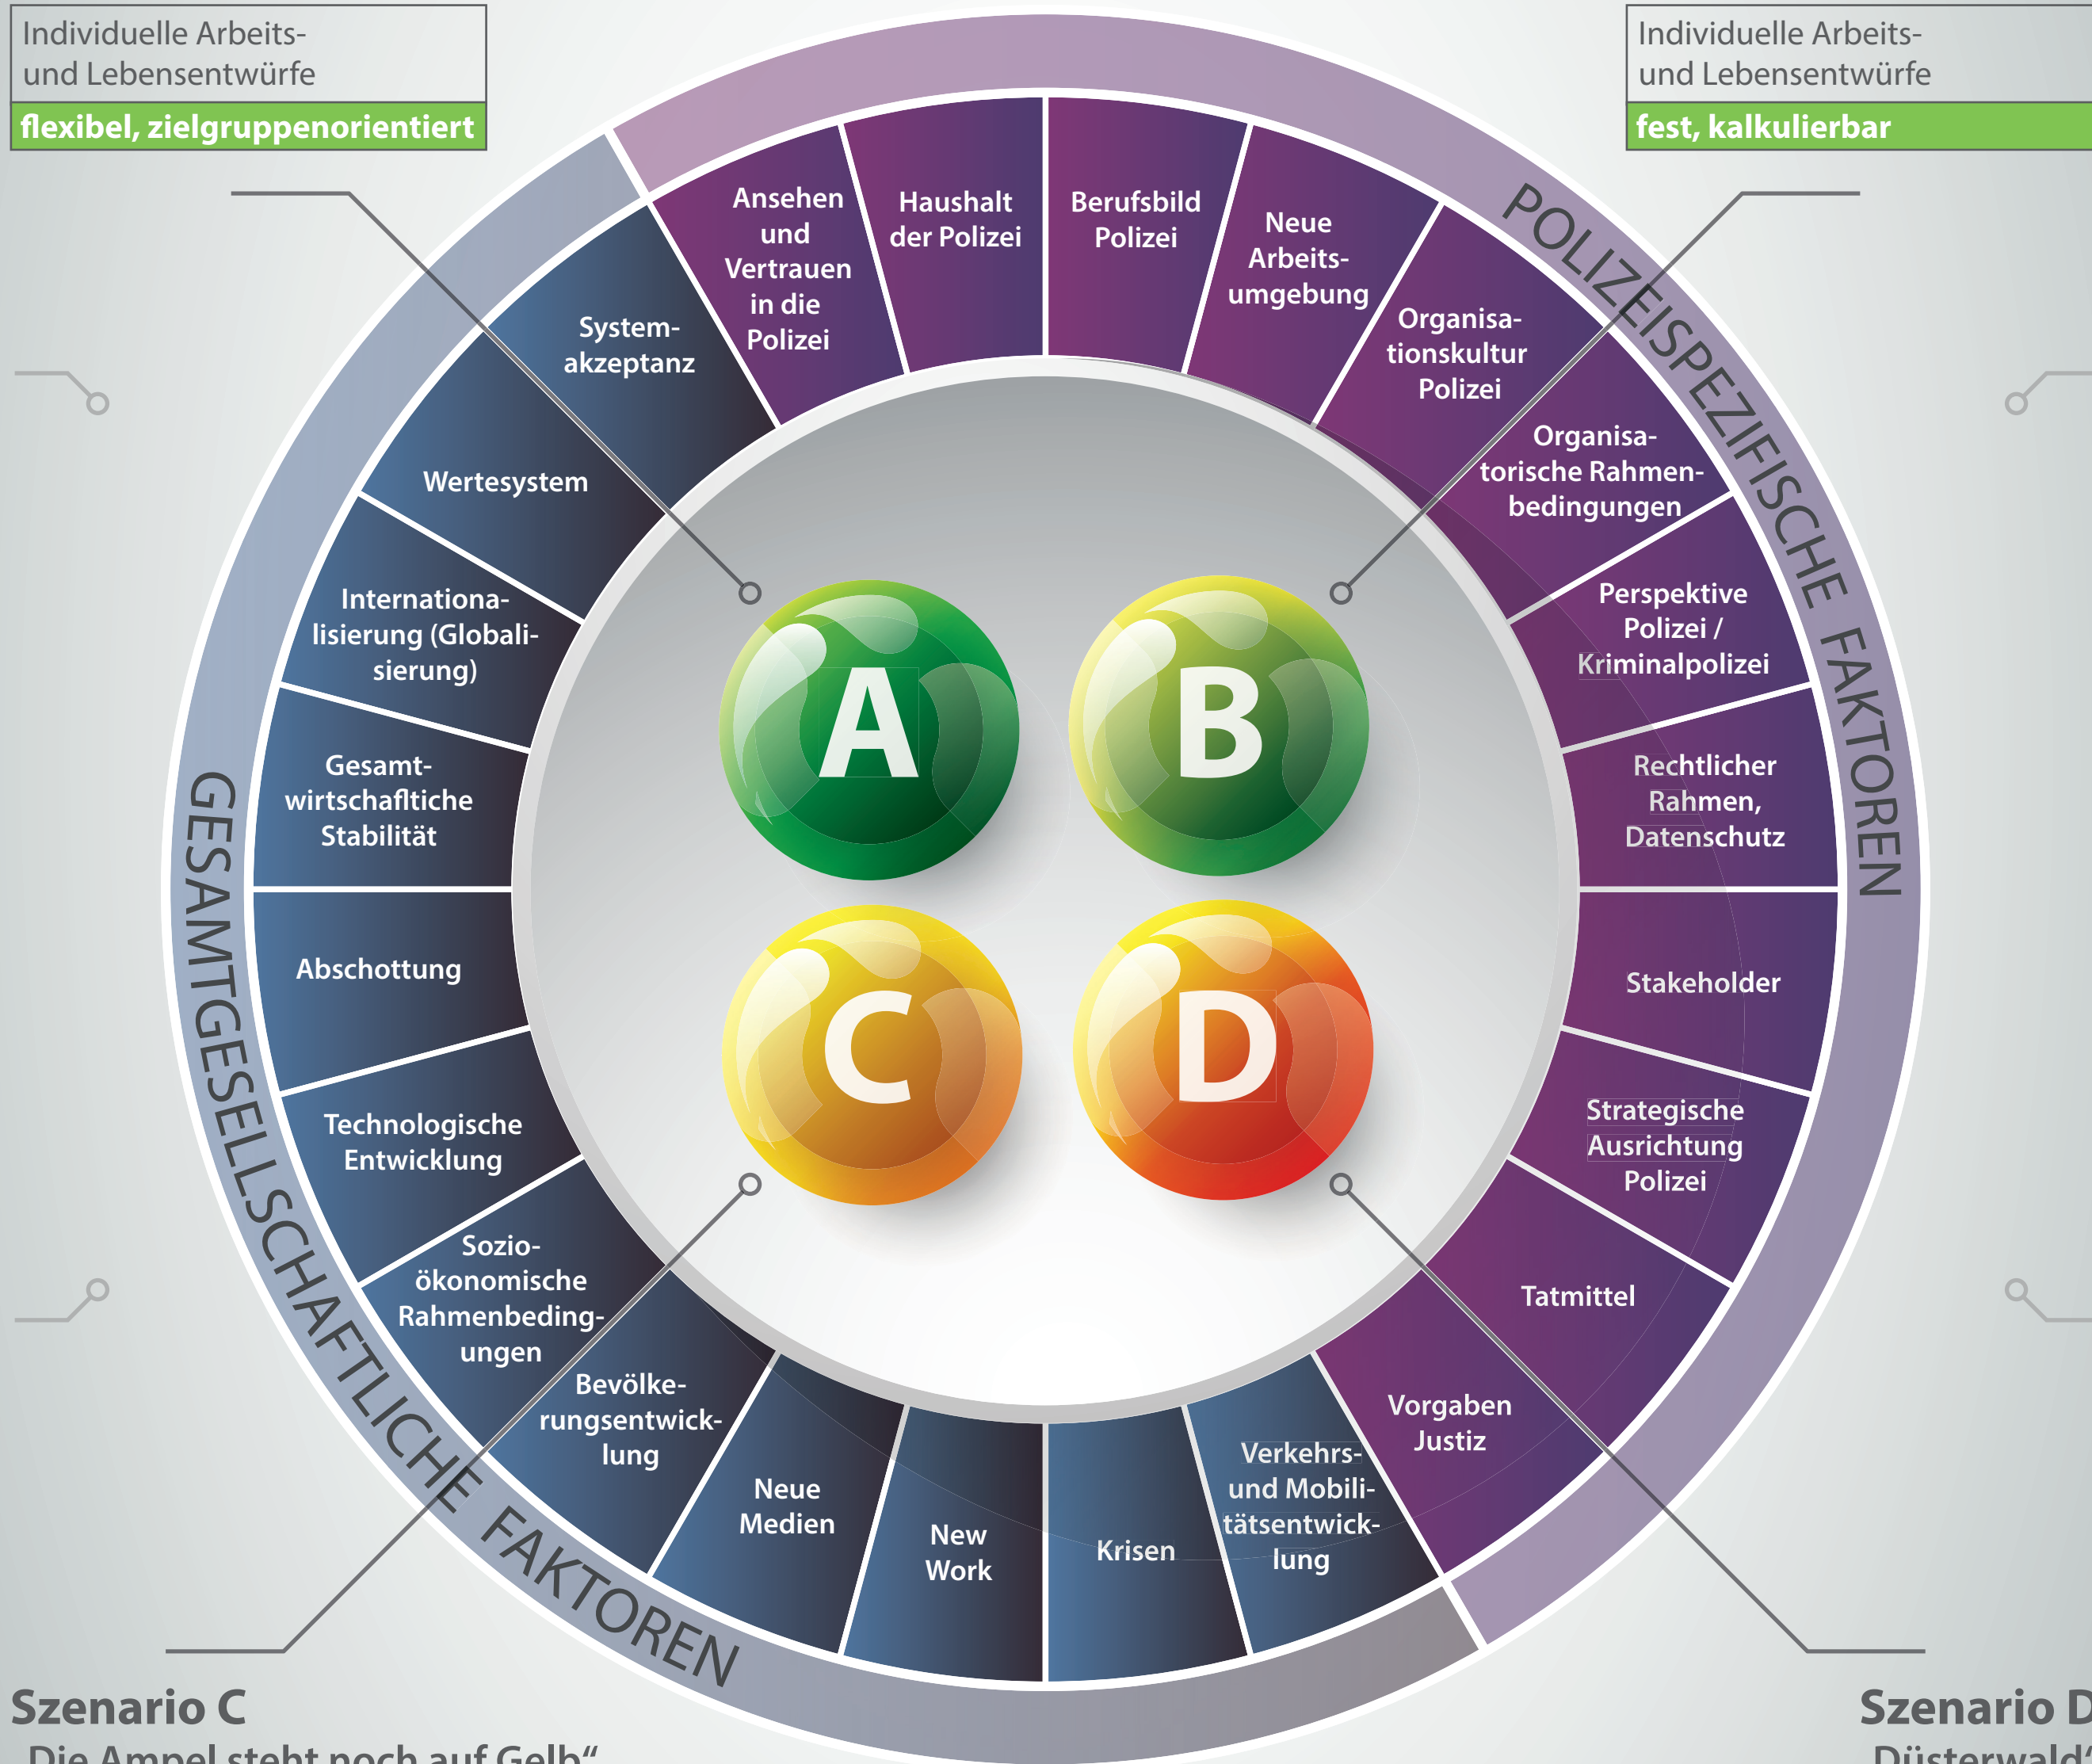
Individuelle Arbeits- und Lebensentwürfe
flexibel, zielgruppenorientiert

Individuelle Arbeits- und Lebensentwürfe
fest, kalkulierbar

POLIZEISPEZIFISCHE FAKTOREN

Ansehen und Vertrauen in die Polizei

Haushalt der Polizei

Berufsbild Polizei

Neue Arbeitsumgebung

Organisationskultur Polizei

Organisatorische Rahmenbedingungen

Perspektive Polizei / Kriminalpolizei

Rechtlicher Rahmen, Datenschutz

Stakeholder

Strategische Ausrichtung Polizei

Tatmittel

Vorgaben Justiz

Verkehrs- und Mobilitätsentwicklung

Krisen

New Work

Neue Medien

Bevölkerungsentwicklung

Sozioökonomische Rahmenbedingungen

Technologische Entwicklung

Abschottung

Gesamtwirtschaftliche Stabilität

Internationalisierung (Globalisierung)

Wertesystem

Systemakzeptanz

GESAMTGESELLSCHAFTLICHE FAKTOREN

A

B

C

D

Szenario C
„Die Ampel steht noch auf Gelb“

Szenario D
„Düsterwald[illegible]